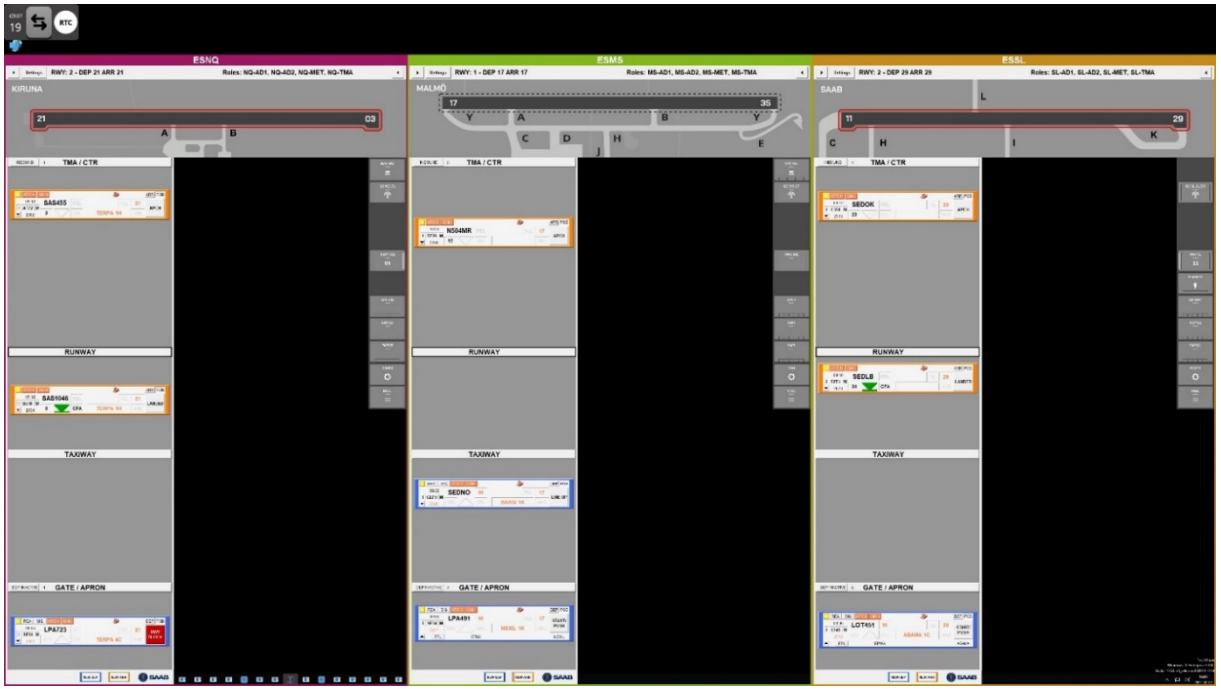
19 RTC

ESNQ
Settings RWY: 2 - DEP 21 ARR 21 Roles: NQ-AD1, NQ-AD2, NQ-MET, NQ-TMA
KIRUNA
21 03
A B
TMA / CTR
SAS455
TERPA 94
RUNWAY
SAS1046
CPA
TERPA 94
TAXIWAY
GATE / APRON
LPA723
TERPA 4C

ESMS
Settings RWY: 1 - DEP 17 ARR 17 Roles: MS-AD1, MS-AD2, MS-MET, MS-TMA
MALMÖ
17 35
Y A B Y
C D H E
J
TMA / CTR
N504MR
17
RUNWAY
TAXIWAY
SEDNO
17
GATE / APRON
LPA491
17
SAAB

ESSL
Settings RWY: 2 - DEP 29 ARR 29 Roles: SL-AD1, SL-AD2, SL-MET, SL-TMA
SAAB
L
11 29
C H I K
TMA / CTR
SEDOK
29
RUNWAY
SEDLB
29
CPA
TAXIWAY
GATE / APRON
LOT451
29
SAAB